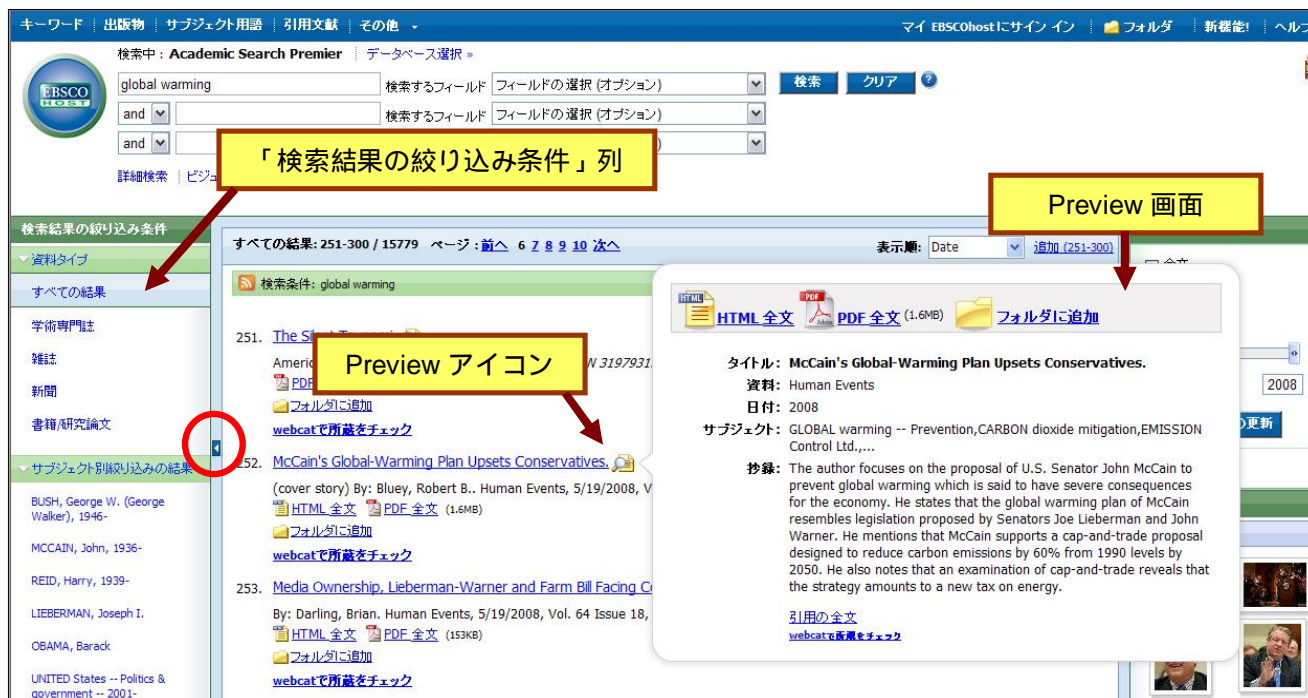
キーワード | 出版物 | サブジェクト用語 | 引用文献 | その他

マイ EBSCOhostにサイン イン | フォルダ | 新機能! | ヘルプ

検索中：Academic Search Premier | データベース選択 »

global warming 検索するフィールド フィールドの選択 (オプション) 検索 クリア

and 検索するフィールド フィールドの選択 (オプション)

and

詳細検索 | ビジュ

「検索結果の絞り込み条件」列

Preview 画面

検索結果の絞り込み条件

資料タイプ

すべての結果

学術専門誌

雑誌

新聞

書籍/研究論文

サブジェクト別絞り込みの結果

BUSH, George W. (George Walker), 1946-

MCCAIN, John, 1936-

REID, Harry, 1939-

LIEBERMAN, Joseph I.

OBAMA, Barack

UNITED States -- Politics & government -- 2001-

すべての結果: 251-300 / 15779 ページ: 前へ 6 7 8 9 10 次へ

表示順: Date 追加 (251-300)

検索条件: global warming

251. The St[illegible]

Americ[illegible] N 3197931

PDF

フォルダに追加

webcatで所蔵をチェック

Preview アイコン

252. McCain's Global-Warming Plan Upsets Conservatives.

(cover story) By: Bluey, Robert B.. Human Events, 5/19/2008, V

HTML 全文 PDF 全文 (1.6MB)

フォルダに追加

webcatで所蔵をチェック

253. Media Ownership, Lieberman-Warner and Farm Bill Facing Co

By: Darling, Brian. Human Events, 5/19/2008, Vol. 64 Issue 18,

HTML 全文 PDF 全文 (153KB)

フォルダに追加

webcatで所蔵をチェック

HTML 全文 PDF 全文 (1.6MB) フォルダに追加

タイトル: McCain's Global-Warming Plan Upsets Conservatives.

資料: Human Events

日付: 2008

サブジェクト: GLOBAL warming -- Prevention,CARBON dioxide mitigation,EMISSION Control Ltd.,...

抄録: The author focuses on the proposal of U.S. Senator John McCain to prevent global warming which is said to have severe consequences for the economy. He states that the global warming plan of McCain resembles legislation proposed by Senators Joe Lieberman and John Warner. He mentions that McCain supports a cap-and-trade proposal designed to reduce carbon emissions by 60% from 1990 levels by 2050. He also notes that an examination of cap-and-trade reveals that the strategy amounts to a new tax on energy.

引用の全文

webcatで所蔵をチェック

2008

更新